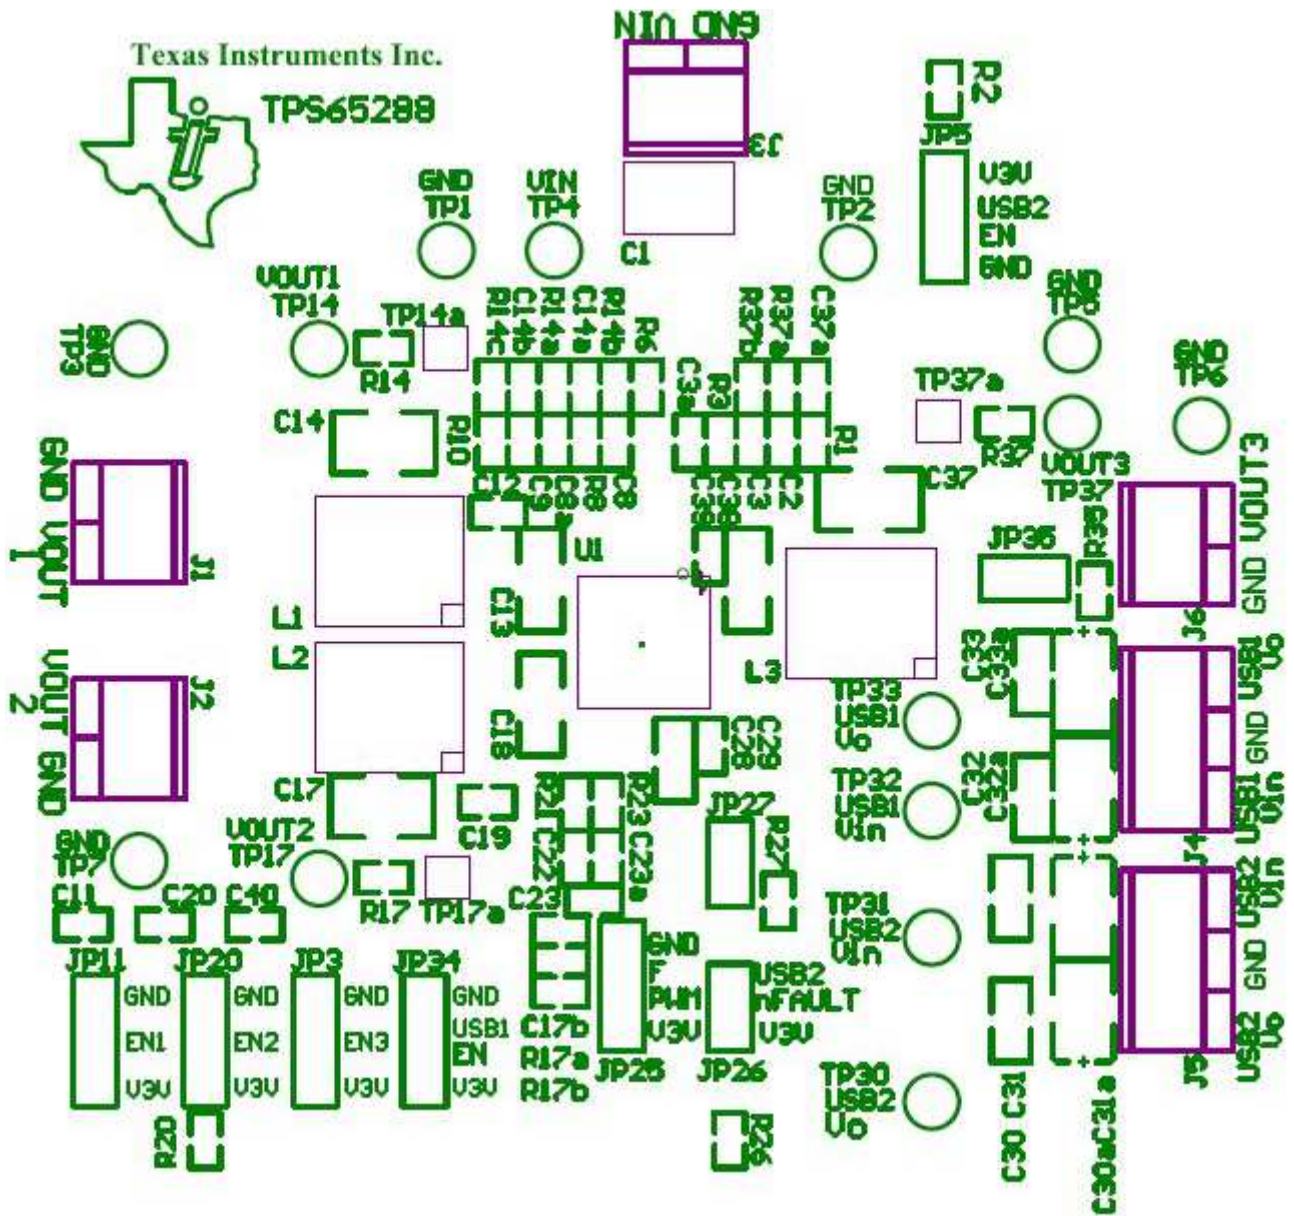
Texas Instruments Inc.
TPS65288

GND VIN
J3
C1

R2
JP5
V3V
USB2
EN
GND

GND
TP1
VIN
TP4
GND
TP2

VOUT1
TP14
TP14a
R14
GND
TP3

R1 C1 R1 C1 R1
4c 4c 4b 4b 4a 4a 4d 4d R6
R10
C14

R37 R37b C37a
C3a R3
R1
TP37a
R37
GND
TP6
GND
TP5

C12 C9 C8 R8 R8
C36 C3 C2
C37
VOUT3
TP37
VOUT3
GND
J6

GND VOUT 1
J1
L1
U1
C13
JP35
R35

L2
VOUT 2 GND
J2
C18
L3
TP33
USB1
Vo
C33 C33a
USB1 Vo
GND
USB1 Vin
J4

C29 C28
C17
C19
R21 C21 R23 C23
JP27
R27
TP32
USB1
Vin
C32 C32a

GND
TP7
VOUT2
TP17
R17
TP17a
C23
C22 C22
TP31
USB2
Vin
USB2 Vin
GND
USB2 Vo
J5

C11 C20 C40
JP11 JP20 JP3 JP34
GND GND GND GND
EN1 EN2 EN3 USB1
EN
V3V V3V V3V V3V
R20

GND
F
PWM
V3V
C17b
R17a
R17b
JP25
USB2
nFAULT
V3V
JP26
R26
TP30
USB2
Vo
C30 C31
C30a C31a